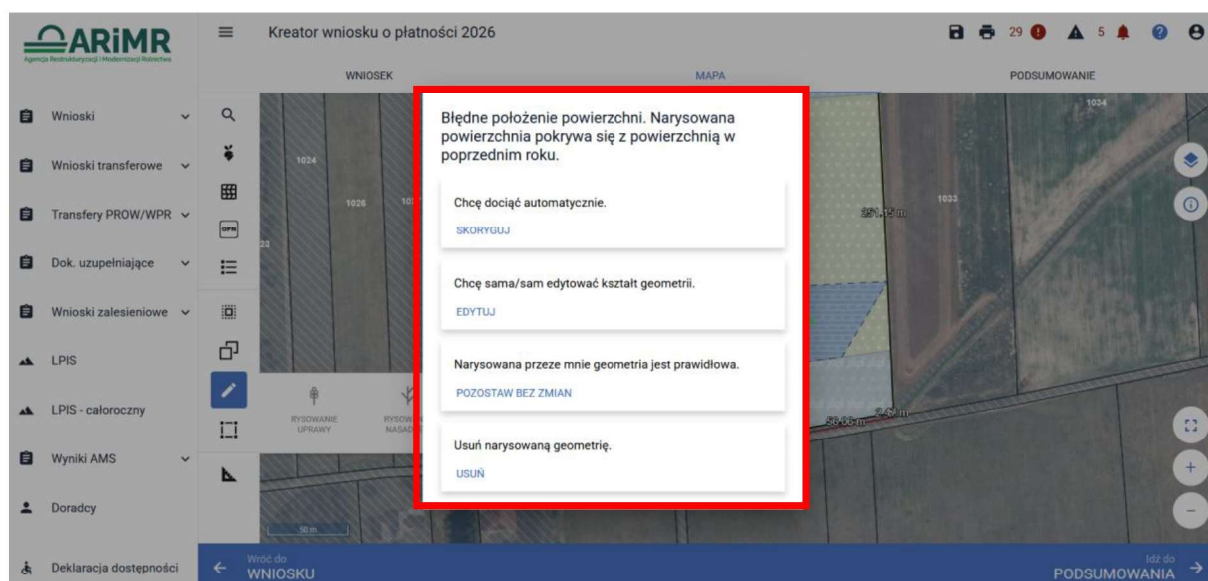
ARiMR
Agencja Restrukturyzacji i Modernizacji Rolnictwa

Kreator wniosku o płatności 2026

29 5

WNIOSEK
MAPA
PODSUMOWANIE

Wnioski
Wnioski transferowe
Transfery PROW/WPR
Dok. uzupełniające
Wnioski zalesieniowe
LPIS
LPIS - całoroczny
Wyniki AMS
Doradcy
Deklaracja dostępności

1024
1026
1034
1033
23
251.35 m
56.06 m
2.47 m
50 m

RYSOWANIE UPRAWY
RYSOW NASAD

Błędne położenie powierzchni. Narysowana powierzchnia pokrywa się z powierzchnią w poprzednim roku.

Chcę dociąć automatycznie.
SKORYGUJ

Chcę sama/sam edytować kształt geometrii.
EDYTUJ

Narysowana przeze mnie geometria jest prawidłowa.
POZOSTAW BEZ ZMIAN

Usuń narysowaną geometrię.
USUŃ

Wróć do
WNIOSKU

Idź do
PODSUMOWANIA